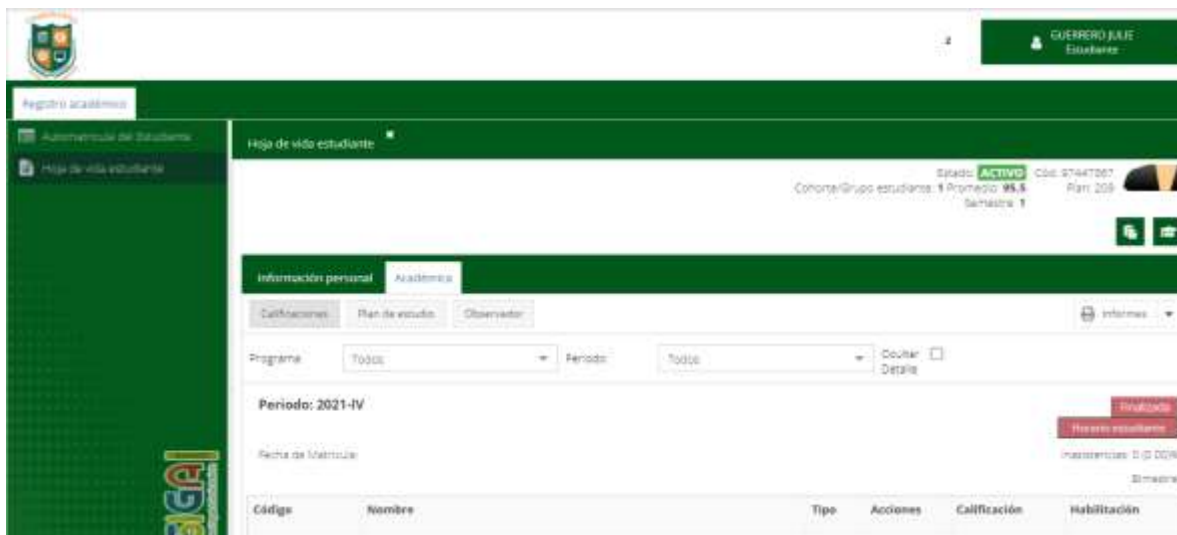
GUERRERO JULIE
Estudiante

Registro académico

Automatricula del Estudiante
Hoja de vida estudiante

Hoja de vida estudiante

Estado: ACTIVO Cód: 97447867
Cohorte/Grupo estudiante: 1 Promedio: 95.5 Plan: 208
Semestre: 1

Información personal
Académica

Calificaciones
Plan de estudio
Observador

Informes

Programa Todos
Periodo Todos
Ocultar Detalle

Periodo: 2021-IV

Finalizado
Horario estudiante

Fecha de Matricula:

Inasistencias: 0 (0.00%)

Bimestre

| Código | Nombre | Tipo | Acciones | Calificación | Habilitación |
|---|---|---|---|---|---|

SIGA